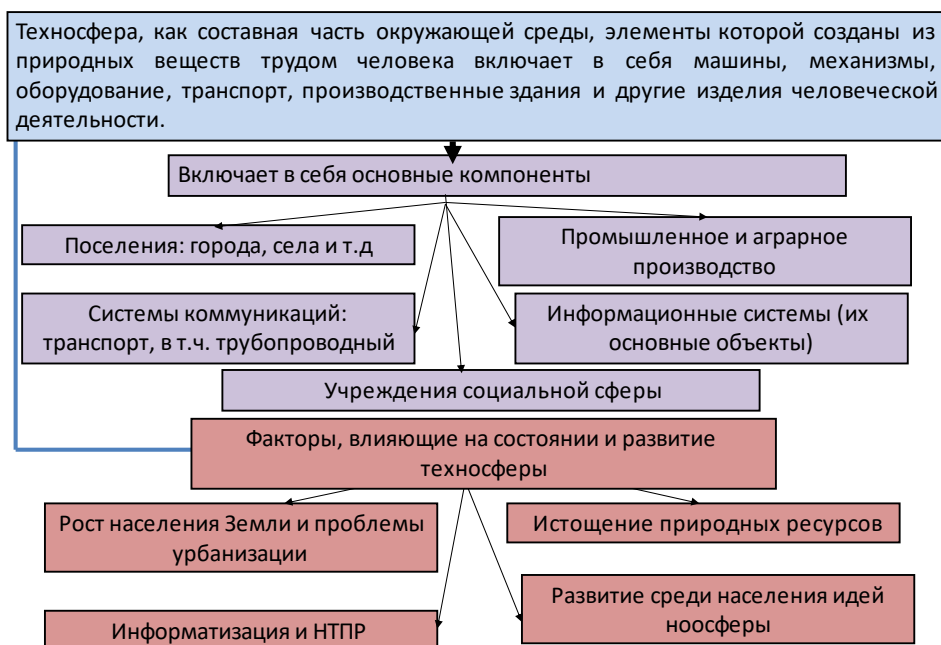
Техносфера, как составная часть окружающей среды, элементы которой созданы из природных веществ трудом человека включает в себя машины, механизмы, оборудование, транспорт, производственные здания и другие изделия человеческой деятельности.

Включает в себя основные компоненты

Поселения: города, села и т.д

Промышленное и аграрное производство

Системы коммуникаций: транспорт, в т.ч. трубопроводный

Информационные системы (их основные объекты)

Учреждения социальной сферы

Факторы, влияющие на состоянии и развитие техносферы

Рост населения Земли и проблемы урбанизации

Истощение природных ресурсов

Развитие среди населения идей ноосферы

Информатизация и НТПР